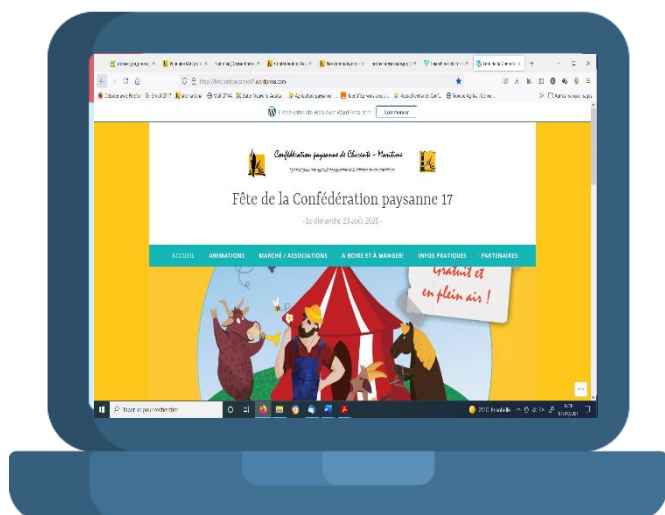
Confédération paysanne de Charente - Maritime

Fête de la Confédération paysanne 17

- Le dimanche 23 août 2020 -

ACCUEIL ANIMATIONS MARCHÉ / ASSOCIATIONS À BOIRE ET À MANGER! INFOS PRATIQUES PARTENAIRES

Gratuit et en plein air !

Commencer

Taper ici pour rechercher